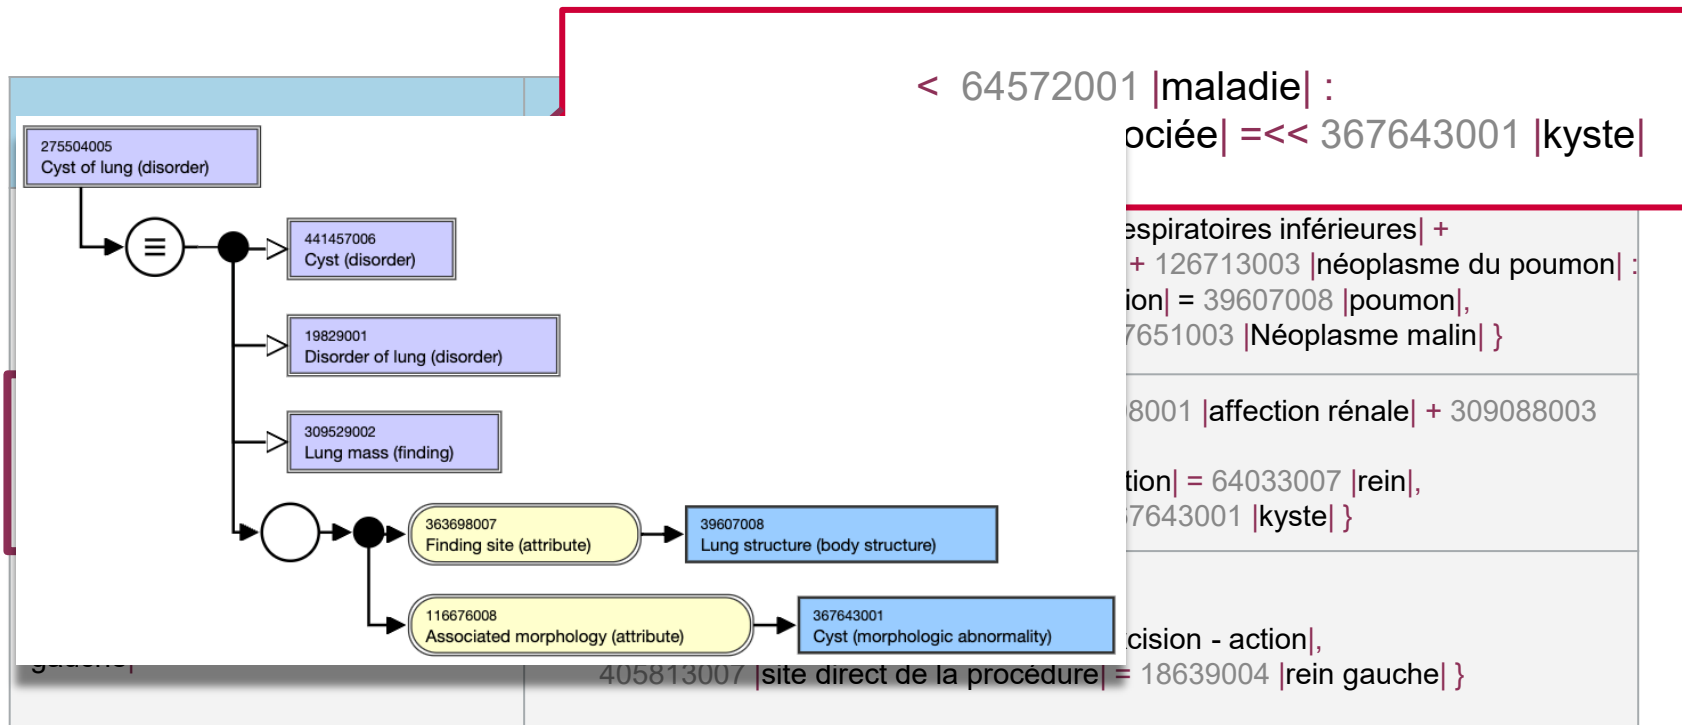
< 64572001 |maladie| :
ociée| =<< 367643001 |kyste|

275504005
Cyst of lung (disorder)

≡

441457006
Cyst (disorder)

19829001
Disorder of lung (disorder)

309529002
Lung mass (finding)

363698007
Finding site (attribute)

39607008
Lung structure (body structure)

116676008
Associated morphology (attribute)

367643001
Cyst (morphologic abnormality)

espiratoires inférieures| +
+ 126713003 |néoplasme du poumon| :
ion| = 39607008 |poumon|,
7651003 |Néoplasme malin| }

8001 |affection rénale| + 309088003

tion| = 64033007 |rein|,
7643001 |kyste| }

cision - action|,
405813007 |site direct de la procédure| = 18639004 |rein gauche| }

gauche|